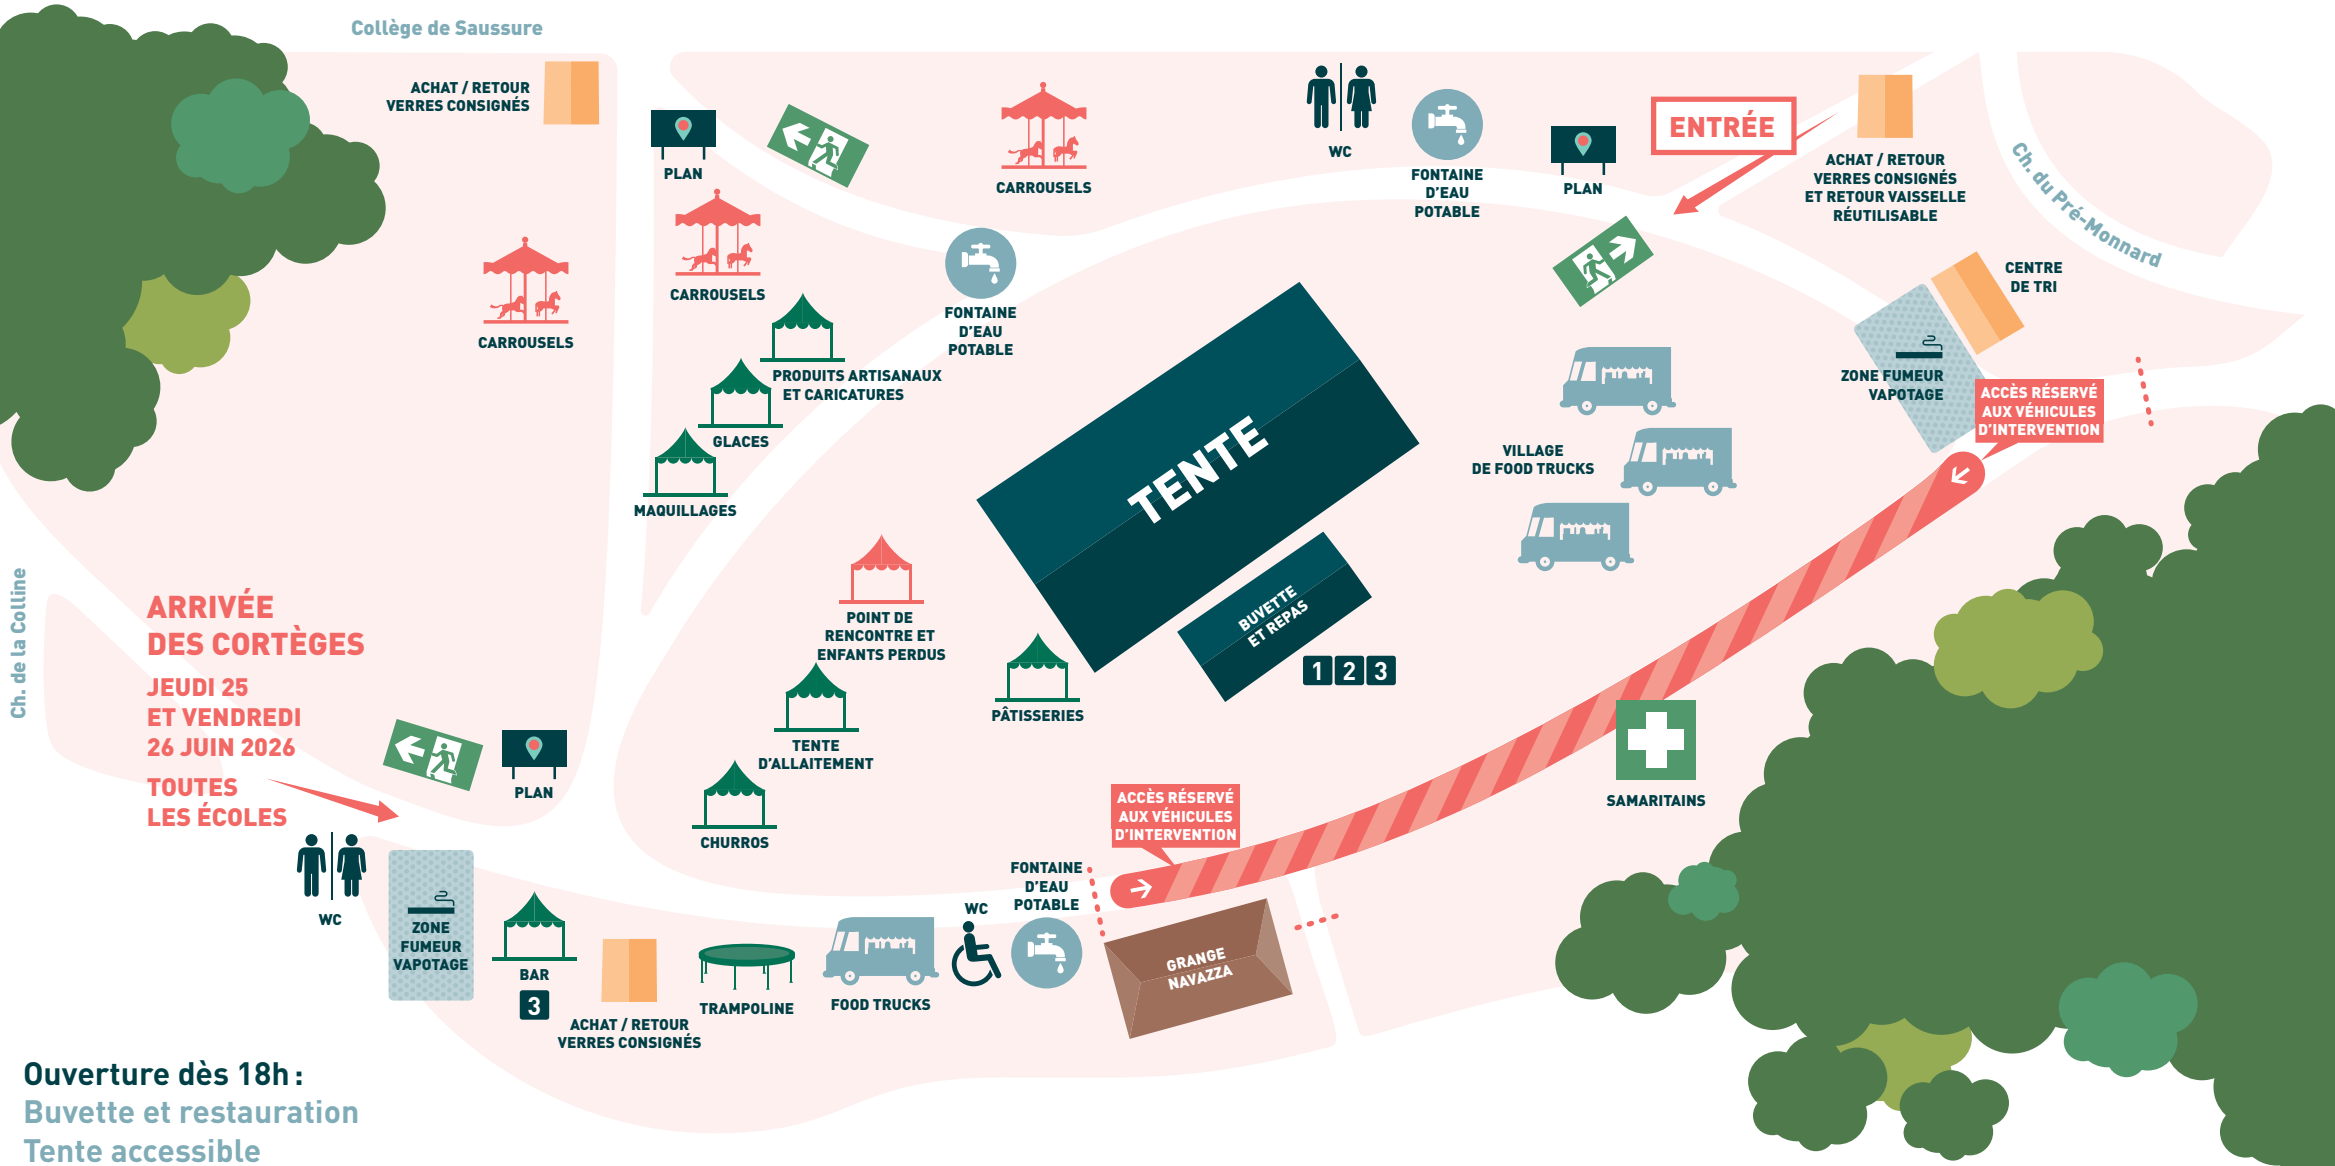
Collège de Saussure

ACHAT / RETOUR VERRES CONSIGNÉS

PLAN

CARROUSELS

WC

FONTAINE D'EAU POTABLE

PLAN

ENTRÉE

ACHAT / RETOUR VERRES CONSIGNÉS ET RETOUR VAISSELLE RÉUTILISABLE

Ch. du Pré-Monnard

CARROUSELS

CARROUSELS

FONTAINE D'EAU POTABLE

CENTRE DE TRI

PRODUITS ARTISANAUX ET CARICATURES

ZONE FUMEUR VAPOTAGE

ACCÈS RÉSERVÉ AUX VÉHICULES D'INTERVENTION

GLACES

VILLAGE DE FOOD TRUCKS

MAQUILLAGES

TENTE

BUVETTE ET REPAS

1 2 3

Ch. de la Colline

ARRIVÉE DES CORTÈGES

JEUDI 25 ET VENDREDI 26 JUIN 2026

TOUTES LES ÉCOLES

POINT DE RENCONTRE ET ENFANTS PERDUS

PÂTISSERIES

TENTE D'ALLAITEMENT

PLAN

SAMARITAINS

CHURROS

ACCÈS RÉSERVÉ AUX VÉHICULES D'INTERVENTION

WC

ZONE FUMEUR VAPOTAGE

BAR

3

FONTAINE D'EAU POTABLE

WC

GRANGE NAVAZZA

TRAMPOLINE

FOOD TRUCKS

ACHAT / RETOUR VERRES CONSIGNÉS

Ouverture dès 18h :
Buvette et restauration
Tente accessible